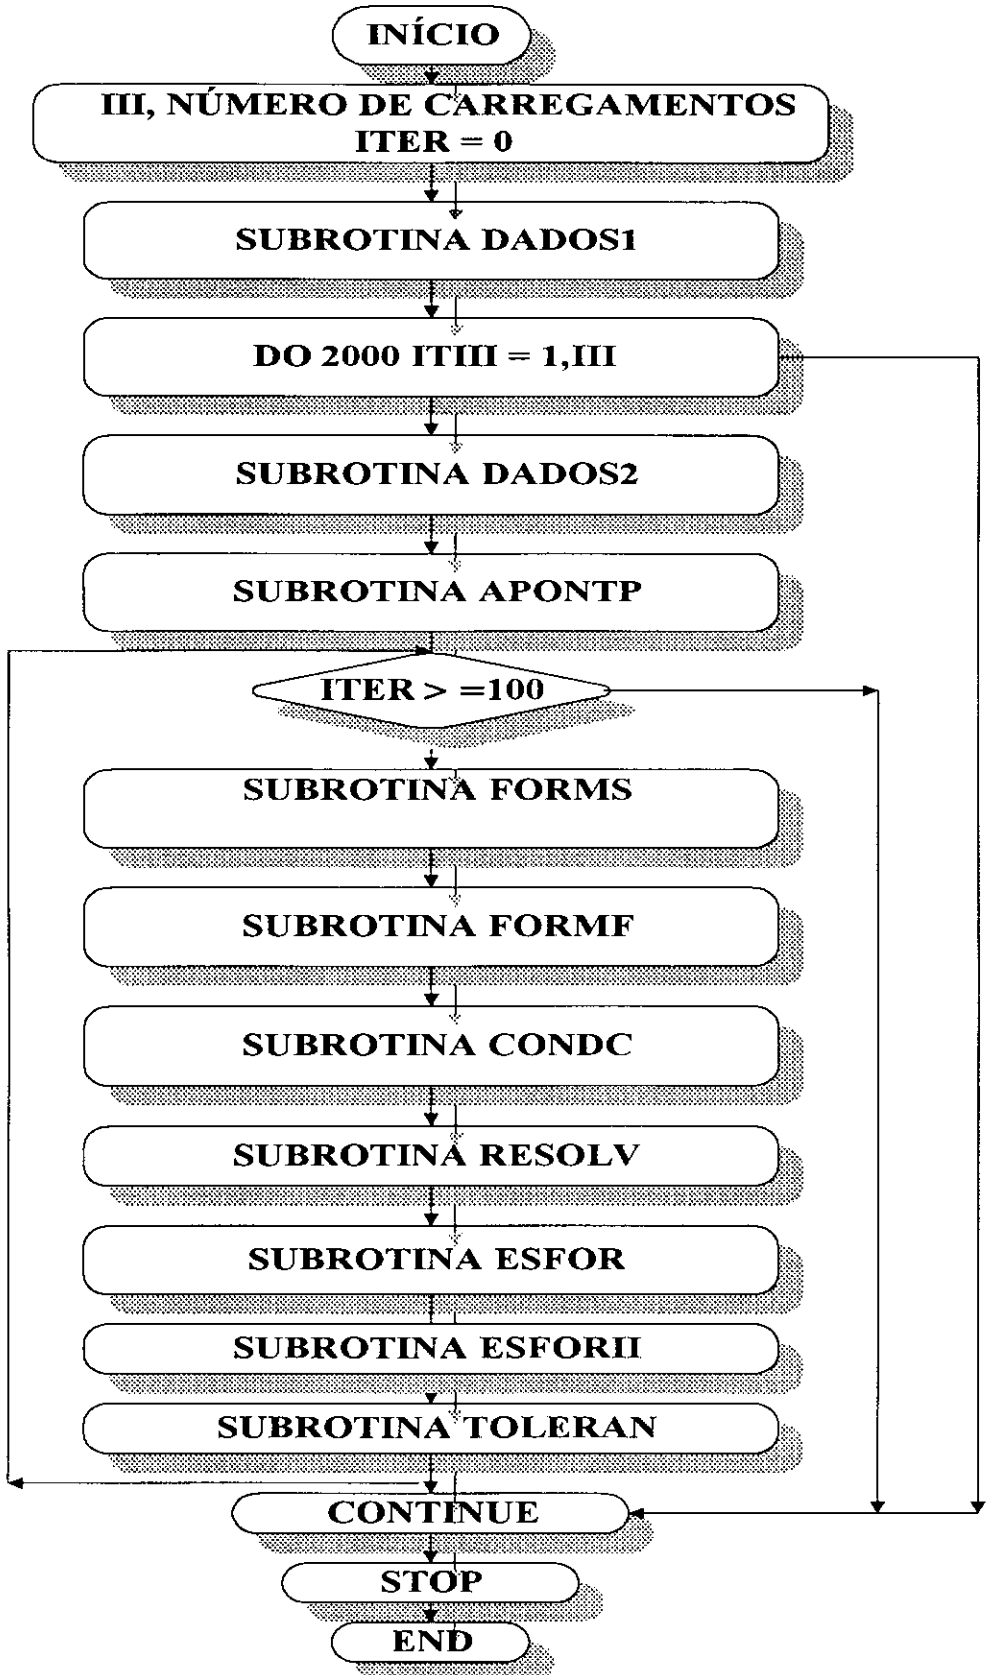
INÍCIO

III, NÚMERO DE CARREGAMENTOS
ITER = 0

SUBROTINA DADOS1

DO 2000 ITIII = 1,III

SUBROTINA DADOS2

SUBROTINA APONTP

ITER > =100

SUBROTINA FORMS

SUBROTINA FORMF

SUBROTINA CONDC

SUBROTINA RESOLV

SUBROTINA ESFOR

SUBROTINA ESFORII

SUBROTINA TOLERAN

CONTINUE

STOP

END